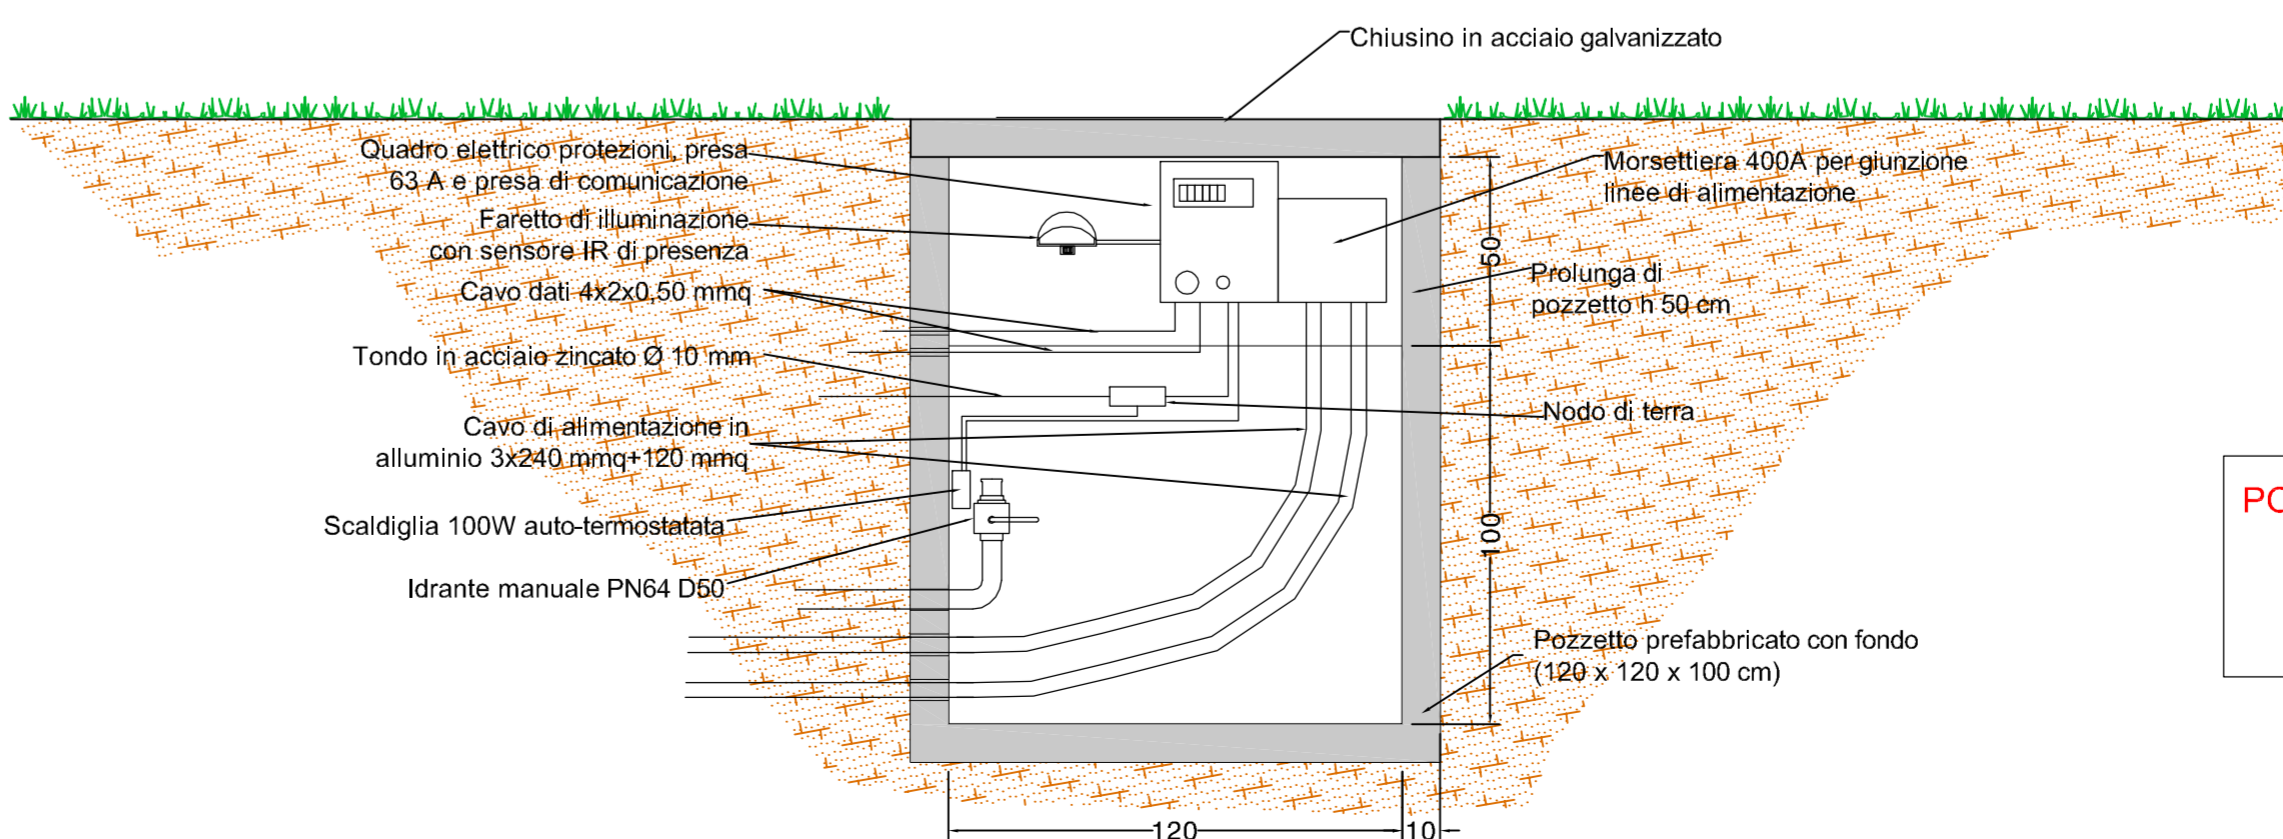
Chiusino in acciaio galvanizzato

Quadro elettrico protezioni, presa 63 A e presa di comunicazione

Faretto di illuminazione con sensore IR di presenza

Cavo dati 4x2x0,50 mmq

Tondo in acciaio zincato Ø 10 mm

Cavo di alimentazione in alluminio 3x240 mmq+120 mmq

Scaldiglia 100W auto-termostatata

Idrante manuale PN64 D50

Morsettiera 400A per giunzione linee di alimentazione

50

Prolunga di pozzetto h 50 cm

Nodo di terra

100

Pozzetto prefabbricato con fondo (120 x 120 x 100 cm)

120

10

PC